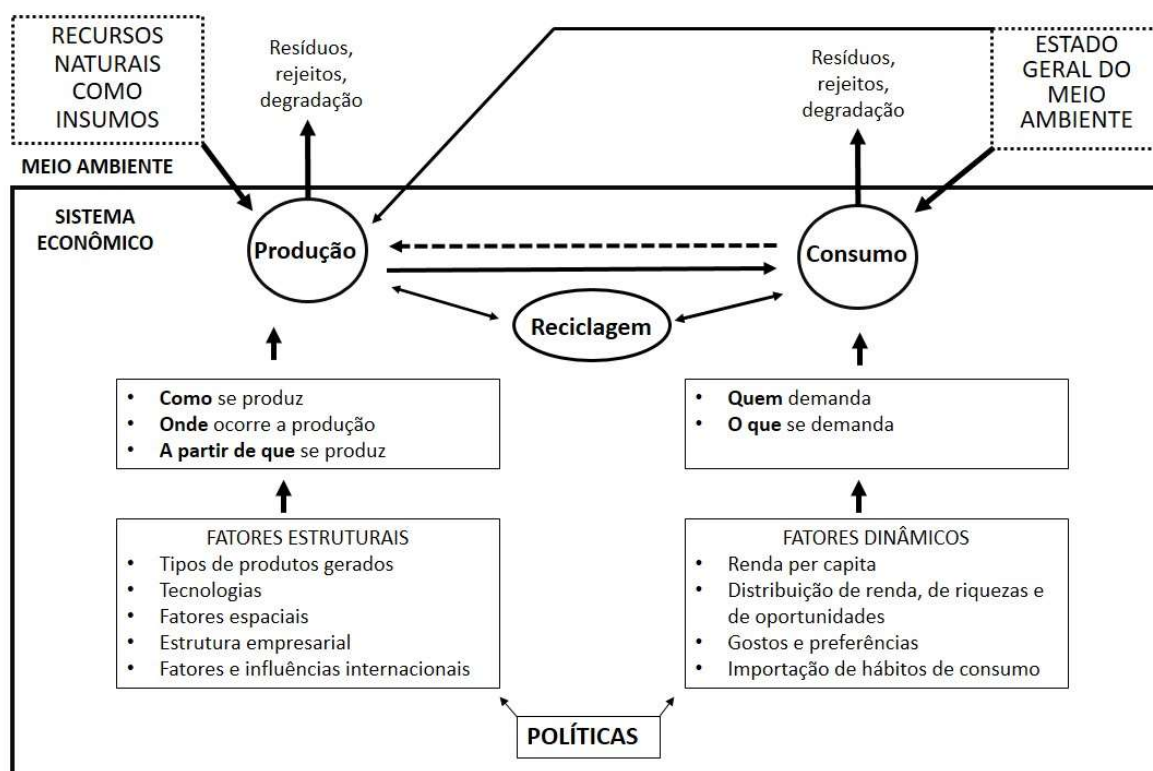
RECURSOS NATURAIS COMO INSUMOS

Resíduos, rejeitos, degradação

Resíduos, rejeitos, degradação

ESTADO GERAL DO MEIO AMBIENTE

MEIO AMBIENTE

SISTEMA ECONÔMICO

Produção

Consumo

Reciclagem

- **Como** se produz
- **Onde** ocorre a produção
- **A partir de que** se produz

- **Quem** demanda
- **O que** se demanda

FATORES ESTRUTURAIS
- Tipos de produtos gerados
- Tecnologias
- Fatores espaciais
- Estrutura empresarial
- Fatores e influências internacionais

FATORES DINÂMICOS
- Renda per capita
- Distribuição de renda, de riquezas e de oportunidades
- Gostos e preferências
- Importação de hábitos de consumo

POLÍTICAS